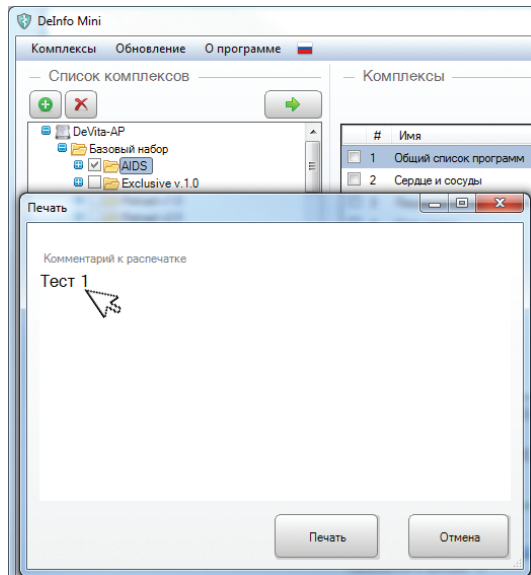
DeInfo Mini

Комплексы Обновление О программе

Список комплексов

DeVita-AP
Базовый набор
AIDS
Exclusive v.1.0

Комплексы

| | # | Имя |
|---|---|---|
| | 1 | Общий список программ |
| | 2 | Сердце и сосуды |

Печать

Комментарий к распечатке

Тест 1

Печать

Отмена